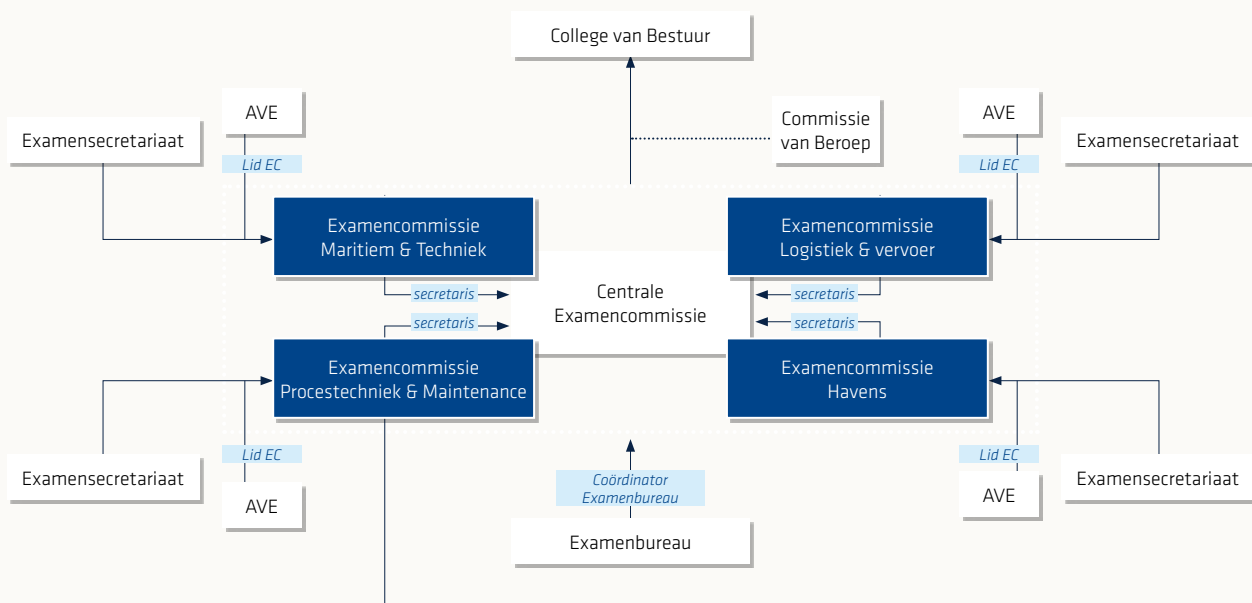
College van Bestuur

AVE

Examensecretariaat

Lid EC

Commissie van Beroep

AVE

Examensecretariaat

Lid EC

Examencommissie Maritiem & Techniek

Examencommissie Logistiek & vervoer

secretaris

Centrale Examencommissie

secretaris

secretaris

secretaris

Examencommissie Procestechniek & Maintenance

Examencommissie Havens

Examensecretariaat

Lid EC

AVE

Coördinator Examenbureau

Examenbureau

Lid EC

AVE

Examensecretariaat